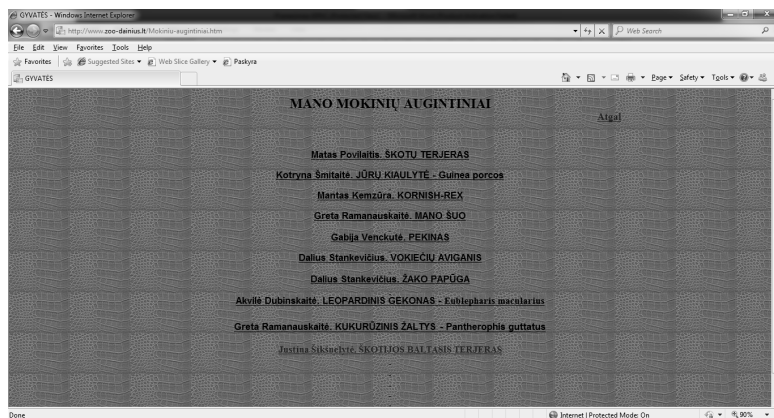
GYVATES - Windows Internet Explorer

http://www.zoo-dainius.lt/Mokiniu-augintiniai.htm

Web Search

File Edit View Favorites Tools Help

Favorites Suggested Sites ▾ Web Slice Gallery ▾ Paskyra

GYVATES

Page ▾ Safety ▾ Tools ▾

MANO MOKINIŲ AUGINTINIAI

Atgal

Matas Povilaitis. ŠKOTU TERJERAS

Kotryna Šmitaitė. JŪRŲ KIAULYTĖ - Guinea porcos

Mantas Kemzūra. KORNISH-REX

Greta Ramanauskaitė. MANO ŠUO

Gabija Venckutė. PEKINAS

Dalius Stankevičius. VOKIEČIŲ AVIGANIS

Dalius Stankevičius. ŽAKO PAPŪGA

Akvilė Dubinskaitė. LEOPARDINIS GEKONAS - Eublepharis macularius

Greta Ramanauskaitė. KUKURŪZINIS ŽALTYS - Pantherophis guttatus

Justina Šiksnelytė. ŠKOTIJOS BALTASIS TERJERAS

Done

Internet | Protected Mode: On

90%